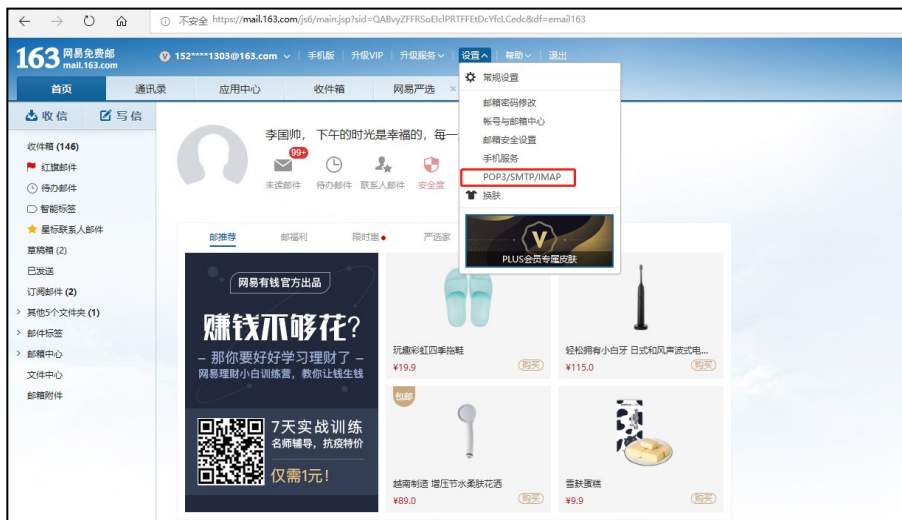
不安全 https://mail.163.com/js6/main.jsp?sid=QABvyZFFRSoElclPRTFFEtDcYfcLCedc&df=email163

163 网易免费邮 mail.163.com

152****1303@163.com | 手机版 | 升级VIP | 升级服务 | 设置 | 帮助 | 退出

首页 | 通讯录 | 应用中心 | 收件箱 | 网易严选

收信 写信

收件箱 (146)
红旗邮件
待办邮件
智能标签
星标联系人邮件
草稿箱 (2)
已发送
订阅邮件 (2)
其他5个文件夹 (1)
邮件标签
邮箱中心
文件中心
邮箱附件

李国帅，下午的时光是幸福的，每一

99+
未读邮件 待办邮件 联系人邮件 安全度

常规设置
邮箱密码修改
帐号与邮箱中心
邮箱安全设置
手机服务
POP3/SMTP/IMAP
换肤
PLUS会员专属皮肤

邮推荐 邮福利 限时惠 严选家

网易有钱官方出品
赚钱不够花？
– 那你要好好学习理财了 –
网易理财小白训练营，教你让钱生钱
7天实战训练
名师辅导，抗疫特价
仅需1元！

玩趣彩虹四季拖鞋
¥19.9 购买

轻松拥有小白牙 日式和风声波式电...
¥115.0 购买

包邮
越南制造 增压节水柔肤花洒
¥89.0 购买

香酥蛋糕
¥9.9 购买